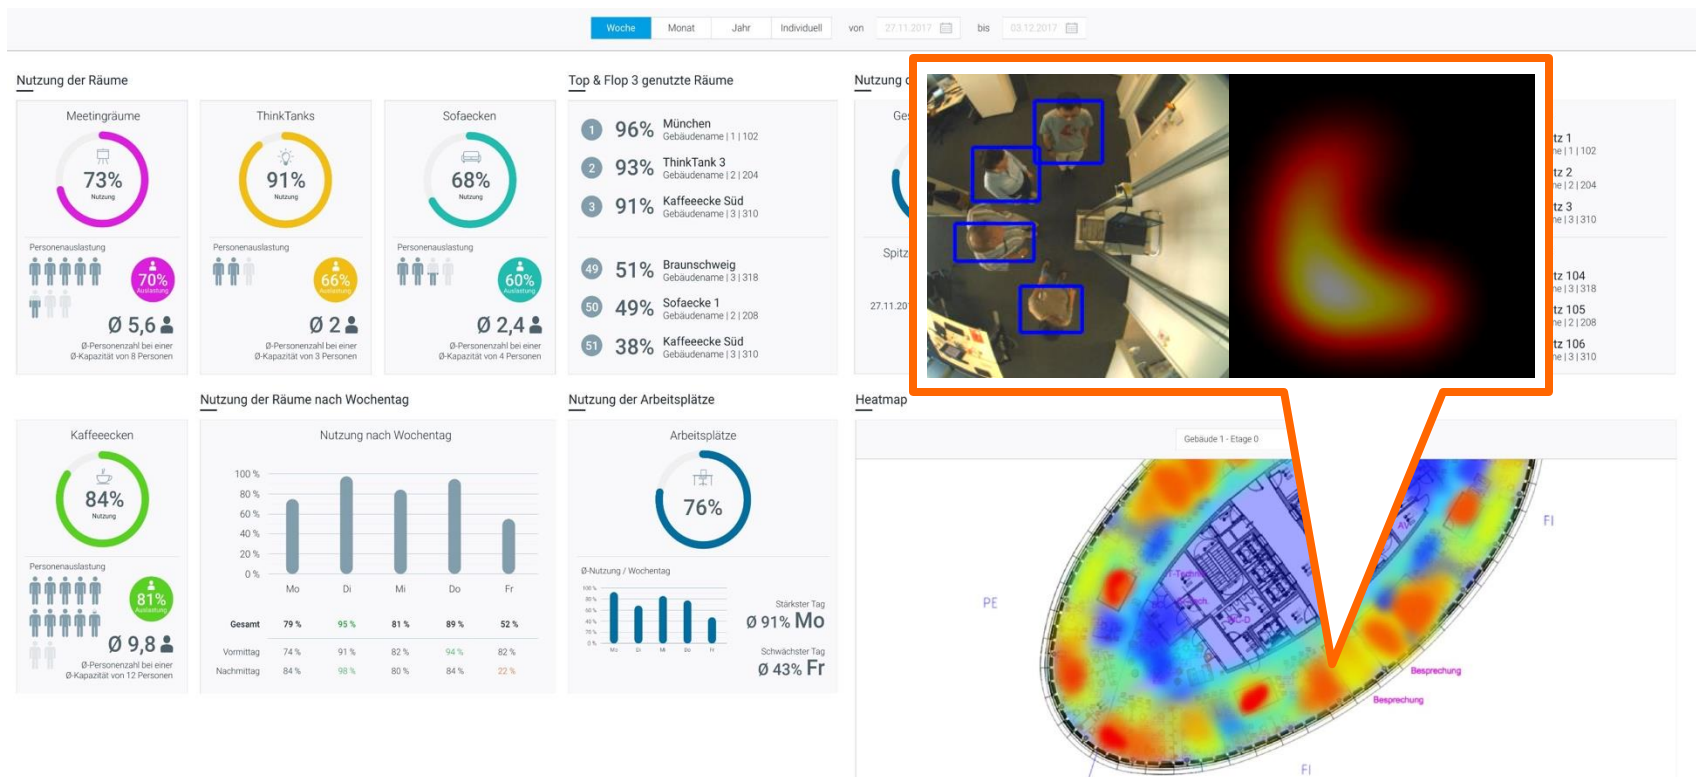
Woche Monat Jahr Individuell von 27.11.2017 bis 03.12.2017

Nutzung der Räume

Meetingräume
73%
Nutzung
Personenauslastung
70%
Auslastung
Ø 5,6
Ø-Personenzahl bei einer Ø-Kapazität von 8 Personen

ThinkTanks
91%
Nutzung
Personenauslastung
66%
Auslastung
Ø 2
Ø-Personenzahl bei einer Ø-Kapazität von 3 Personen

Sofaecken
68%
Nutzung
Personenauslastung
60%
Auslastung
Ø 2,4
Ø-Personenzahl bei einer Ø-Kapazität von 4 Personen

Top & Flop 3 genutzte Räume

1 96% München Gebäudename | 1 | 102
2 93% ThinkTank 3 Gebäudename | 2 | 204
3 91% Kaffeeecke Süd Gebäudename | 3 | 310
49 51% Braunschweig Gebäudename | 3 | 318
50 49% Sofaecke 1 Gebäudename | 2 | 208
51 38% Kaffeeecke Süd Gebäudename | 3 | 310

Nutzung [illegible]
Ges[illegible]
Spitz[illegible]
27.11.20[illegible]
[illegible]tz 1 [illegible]e | 1 | 102
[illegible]tz 2 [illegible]e | 2 | 204
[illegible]tz 3 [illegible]e | 3 | 310
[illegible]tz 104 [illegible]e | 3 | 318
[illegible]tz 105 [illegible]e | 2 | 208
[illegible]tz 106 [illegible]e | 3 | 310

Kaffeeecken
84%
Nutzung
Personenauslastung
81%
Auslastung
Ø 9,8
Ø-Personenzahl bei einer Ø-Kapazität von 12 Personen

Nutzung der Räume nach Wochentag

Nutzung nach Wochentag
100 %
80 %
60 %
40 %
20 %
0 %
Mo Di Mi Do Fr

| | | | | | |
|---|---|---|---|---|---|
| Gesamt | 79 % | 95 % | 81 % | 89 % | 52 % |
| Vormittag | 74 % | 91 % | 82 % | 94 % | 82 % |
| Nachmittag | 84 % | 98 % | 80 % | 84 % | 22 % |

Nutzung der Arbeitsplätze

Arbeitsplätze
76%
Ø-Nutzung / Wochentag
Stärkster Tag
Ø 91% Mo
Schwächster Tag
Ø 43% Fr

Heatmap
Gebäude 1 - Etage 0
PE
FI
Besprechung
Besprechung
FI